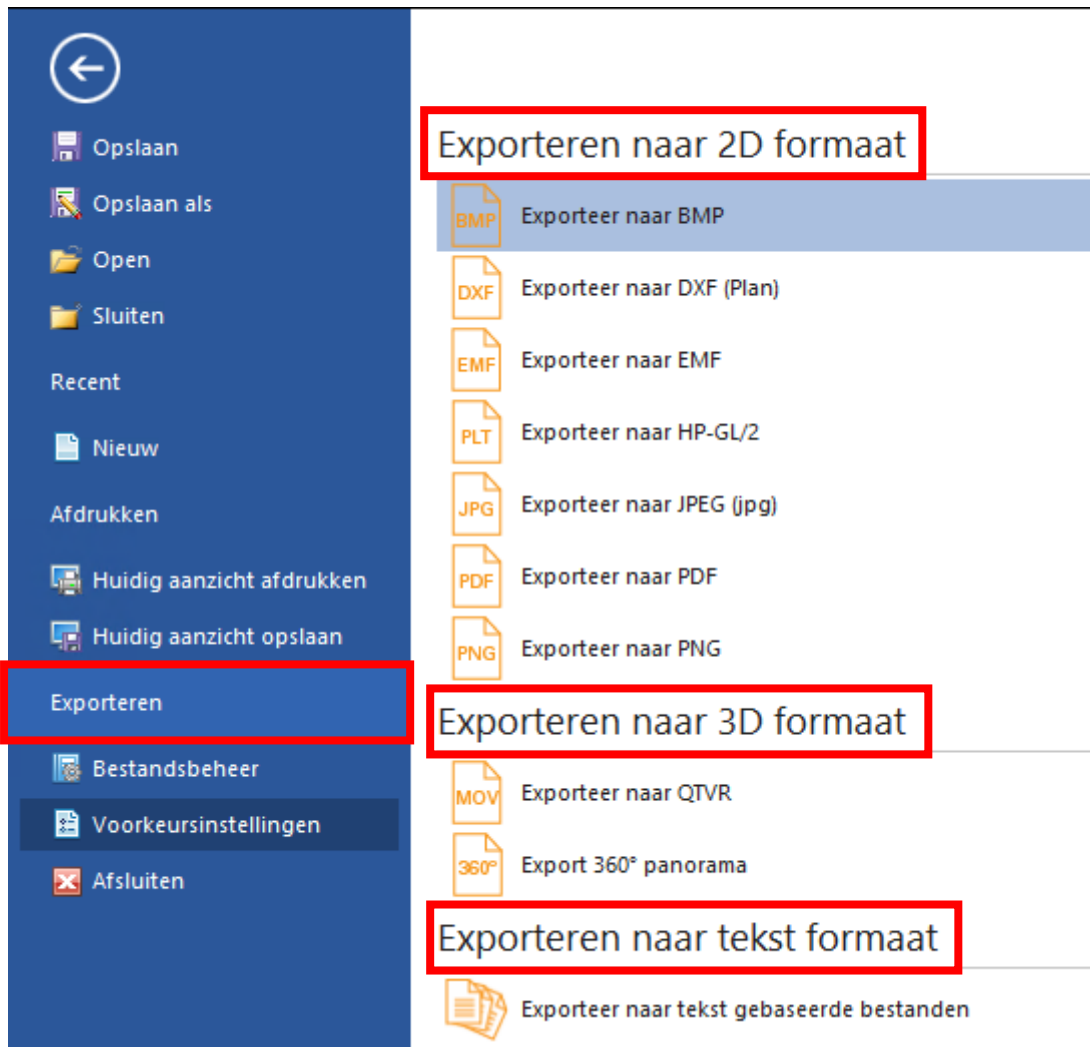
Opslaan
Opslaan als
Open
Sluiten
Recent
Nieuw
Afdrukken
Huidig aanzicht afdrukken
Huidig aanzicht opslaan
Exporteren
Bestandsbeheer
Voorkeursinstellingen
Afsluiten

Exporteren naar 2D formaat

BMP Exporteer naar BMP
DXF Exporteer naar DXF (Plan)
EMF Exporteer naar EMF
PLT Exporteer naar HP-GL/2
JPG Exporteer naar JPEG (jpg)
PDF Exporteer naar PDF
PNG Exporteer naar PNG

Exporteren naar 3D formaat

MOV Exporteer naar QTVR
360° Export 360° panorama

Exporteren naar tekst formaat

Exporteer naar tekst gebaseerde bestanden